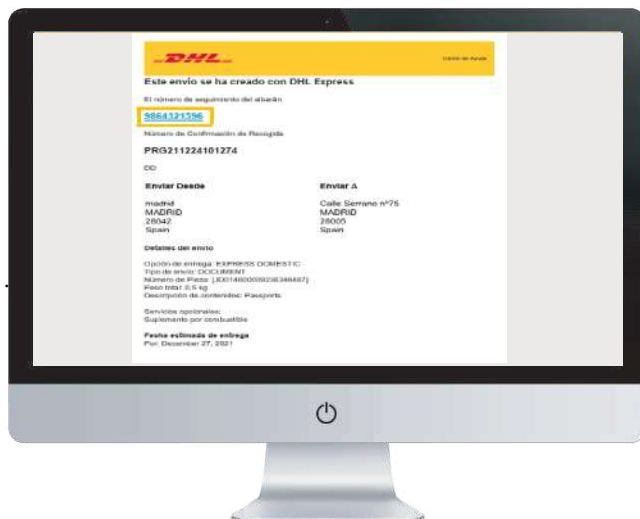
DHL

Centro de Ayuda

Este envío se ha creado con DHL Express

El número de seguimiento del albarán

9864321596

Número de Confirmación de Recogida

PRG211224101274

DD

Enviar Desde

madrid
MADRID
28042
Spain

Enviar A

Calle Serrano nº75
MADRID
28005
Spain

Detalles del envío

Opción de entrega: EXPRESS DOMESTIC
Tipo de envío: DOCUMENT
Número de Pieza: [JD01460000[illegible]]
Peso total: 0.5 kg
Descripción de contenidos: Pasaporte

Servicios opcionales:
Suplemento por combustible

Fecha estimada de entrega
Por: December 27, 2021